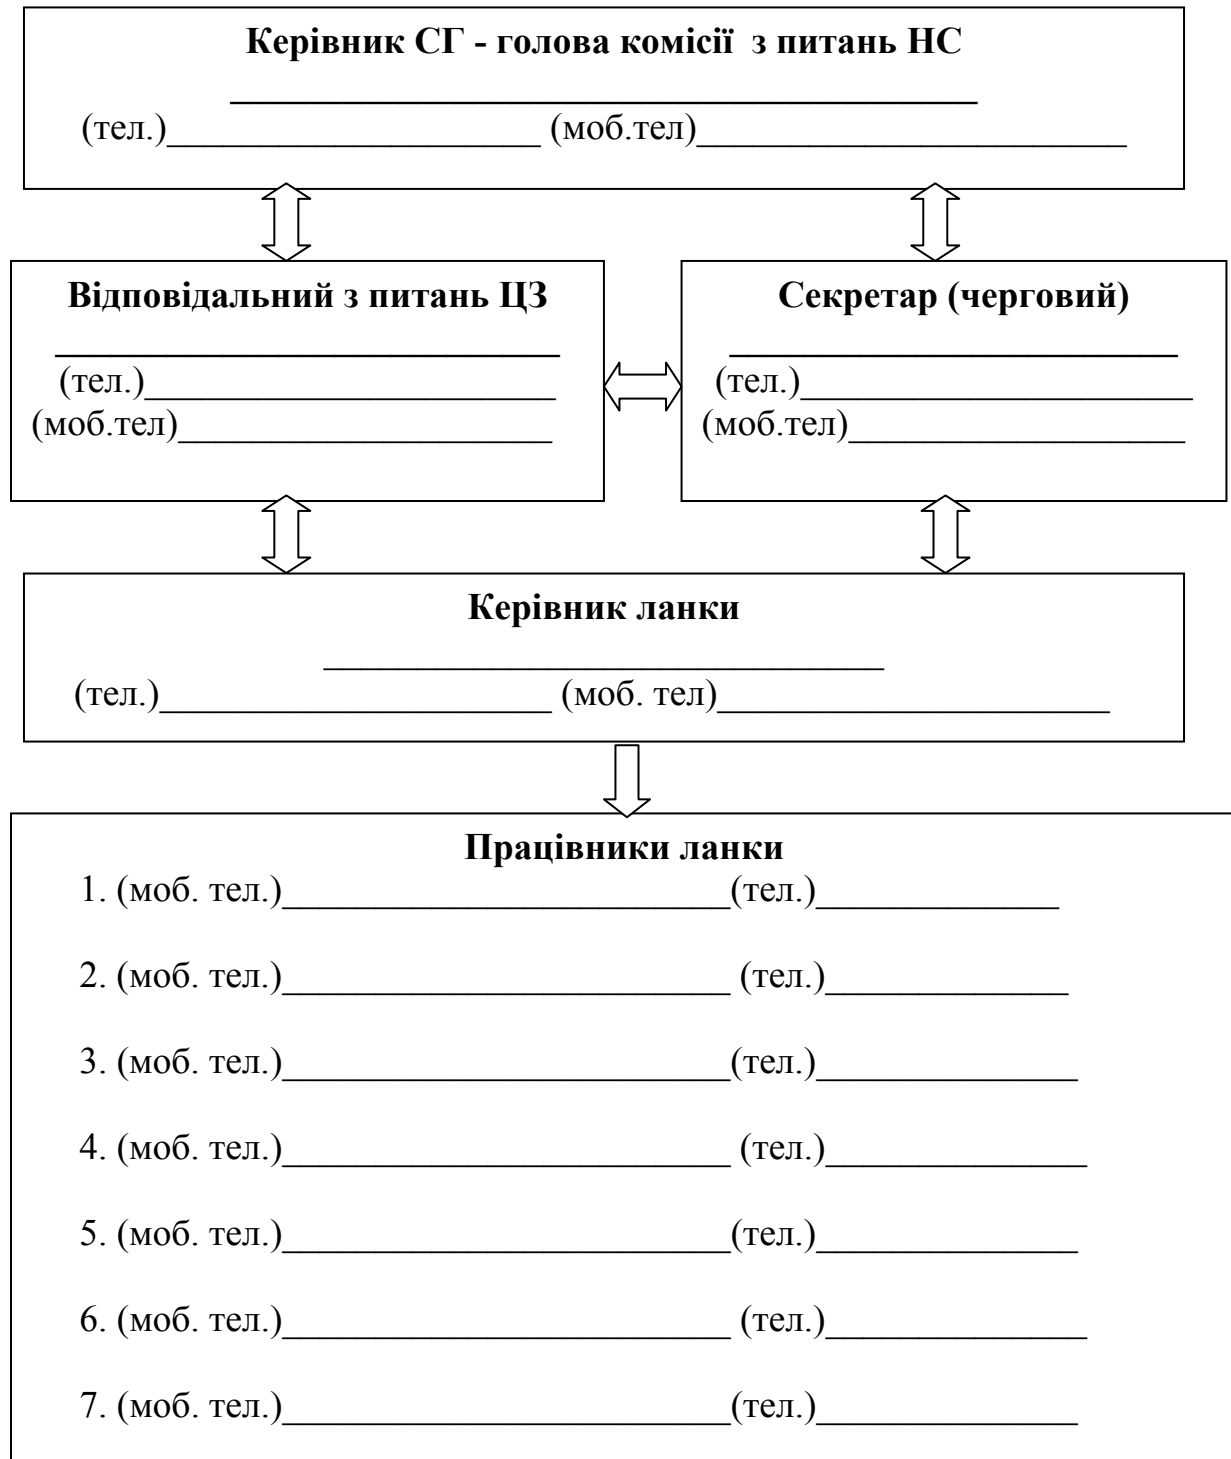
**Керівник СГ - голова комісії з питань НС**

______________________________________

(тел.)____________________ (моб.тел)________________________

**Відповідальний з питань ЦЗ**

___________________________

(тел.)______________________

(моб.тел)____________________

**Секретар (черговий)**

________________________

(тел.)______________________

(моб.тел)___________________

**Керівник ланки**

______________________________

(тел.)_____________________ (моб. тел)_____________________

**Працівники ланки**

1. (моб. тел.)________________________(тел.)_____________

2. (моб. тел.)________________________ (тел.)_____________

3. (моб. тел.)________________________(тел.)_____________

4. (моб. тел.)________________________ (тел.)_____________

5. (моб. тел.)________________________(тел.)_____________

6. (моб. тел.)________________________ (тел.)_____________

7. (моб. тел.)________________________(тел.)_____________